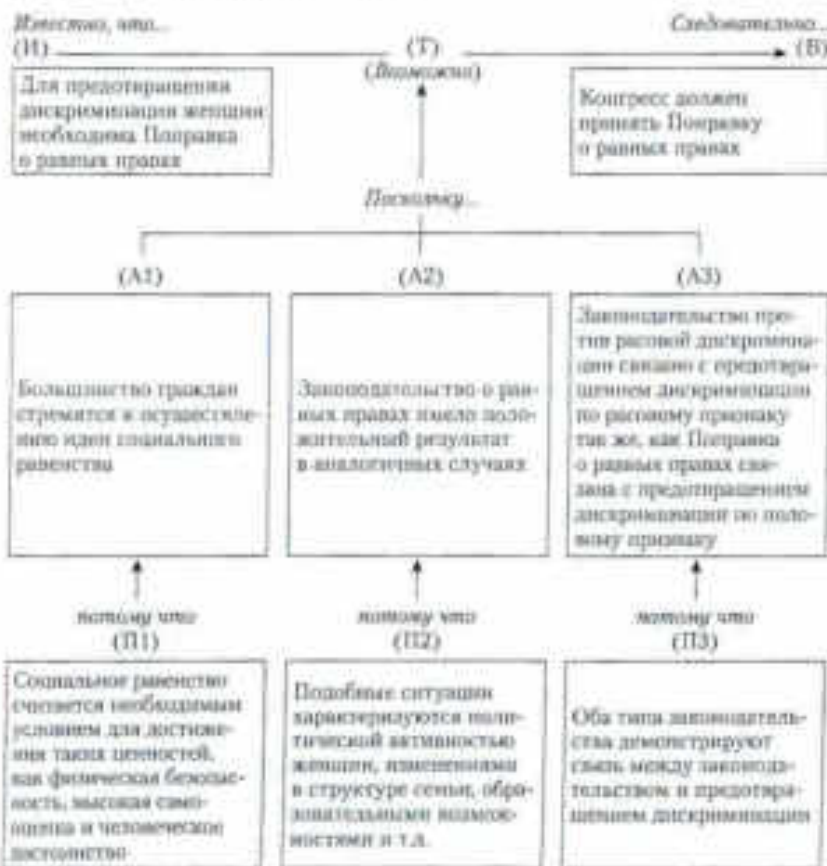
Известно, что...
(И)

(Т)
(Возможно)

Следовательно...
(В)

Для предотвращения дискриминации женщин необходима Поправка о равных правах

Конгресс должен принять Поправку о равных правах

Поскольку...

(А1)

Большинство граждан стремится к осуществлению идеи социального равенства

(А2)

Законодательство о равных правах имело положительный результат в аналогичных случаях

(А3)

Законодательство против расовой дискриминации связано с предотвращением дискриминации по расовому признаку так же, как Поправка о равных правах связана с предотвращением дискриминации по половому признаку

потому что
(П1)

Социальное равенство считается необходимым условием для достижения таких ценностей, как физическая безопасность, высокая самооценка и человеческое достоинство

потому что
(П2)

Подобные ситуации характеризуются политической активностью женщин, изменениями в структуре семьи, образовательными возможностями и т.д.

потому что
(П3)

Оба типа законодательства демонстрируют связь между законодательством и предотвращением дискриминации